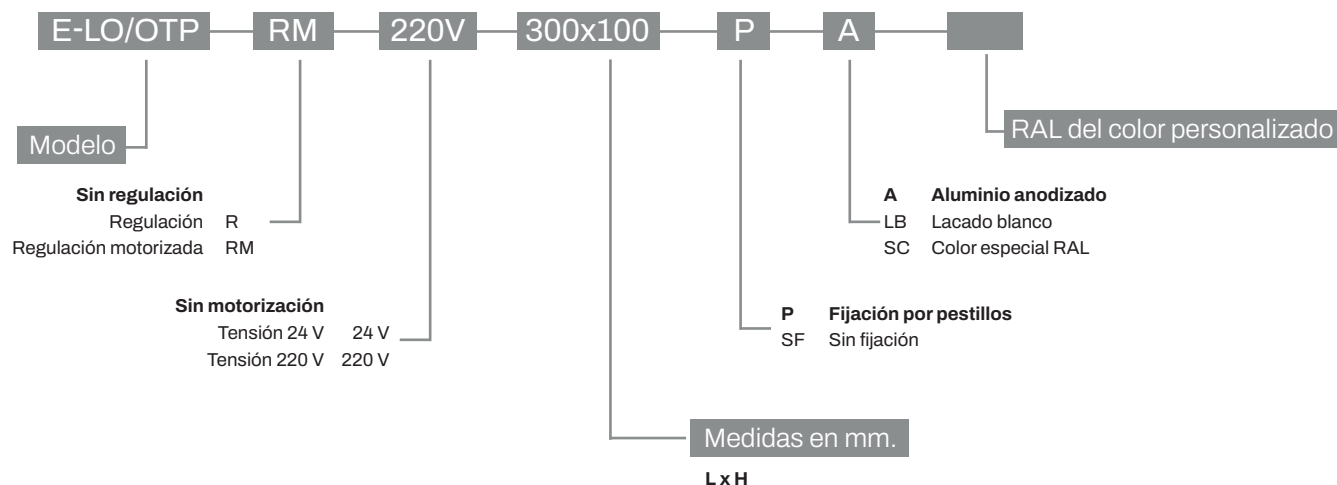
E-LO/OTP RM 220V 300x100 P A

Modelo

Sin regulación
Regulación R
Regulación motorizada RM

Sin motorización
Tensión 24 V 24 V
Tensión 220 V 220 V

Medidas en mm.
L x H

P Fijación por pestillos
SF Sin fijación

A Aluminio anodizado
LB Lacado blanco
SC Color especial RAL

RAL del color personalizado